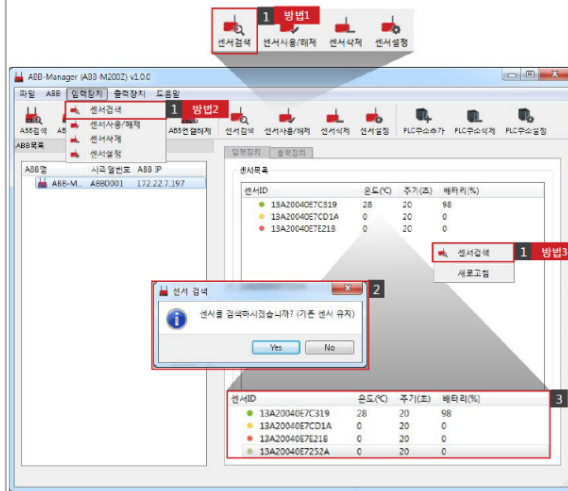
1 방법1
센서검색 센서사용/해제 센서삭제 센서설정

ABB-Manager (ABB-M200Z) v1.0.0
파일 ABB 입력장치 출력장치 도움말
센서검색 1 방법2
센서사용/해제
센서삭제
센서설정
ABB검색 AB ABB연결해제 센서검색 센서사용/해제 센서삭제 센서설정 PLC주소추가 PLC주소삭제 PLC주소설정
ABB목록
ABB명 시리얼번호 ABB IP
ABB-M... ABB0001 172.22.7.197
입력장치 출력장치
센서목록

| 센서ID | 온도(℃) | 주기(초) | 배터리(%) |
|---|---|---|---|
| 13A20040E7C319 | 28 | 20 | 98 |
| 13A20040E7CD1A | 0 | 20 | 0 |
| 13A20040E7E21B | 0 | 20 | 0 |

센서검색 1 방법3
새로고침

센서 검색 2
센서를 검색하시겠습니까? (기존 센서 유지)
Yes No

3
| 센서ID | 온도(℃) | 주기(초) | 배터리(%) |
|---|---|---|---|
| 13A20040E7C319 | 28 | 20 | 98 |
| 13A20040E7CD1A | 0 | 20 | 0 |
| 13A20040E7E21B | 0 | 20 | 0 |
| 13A20040E7252A | 0 | 20 | 0 |